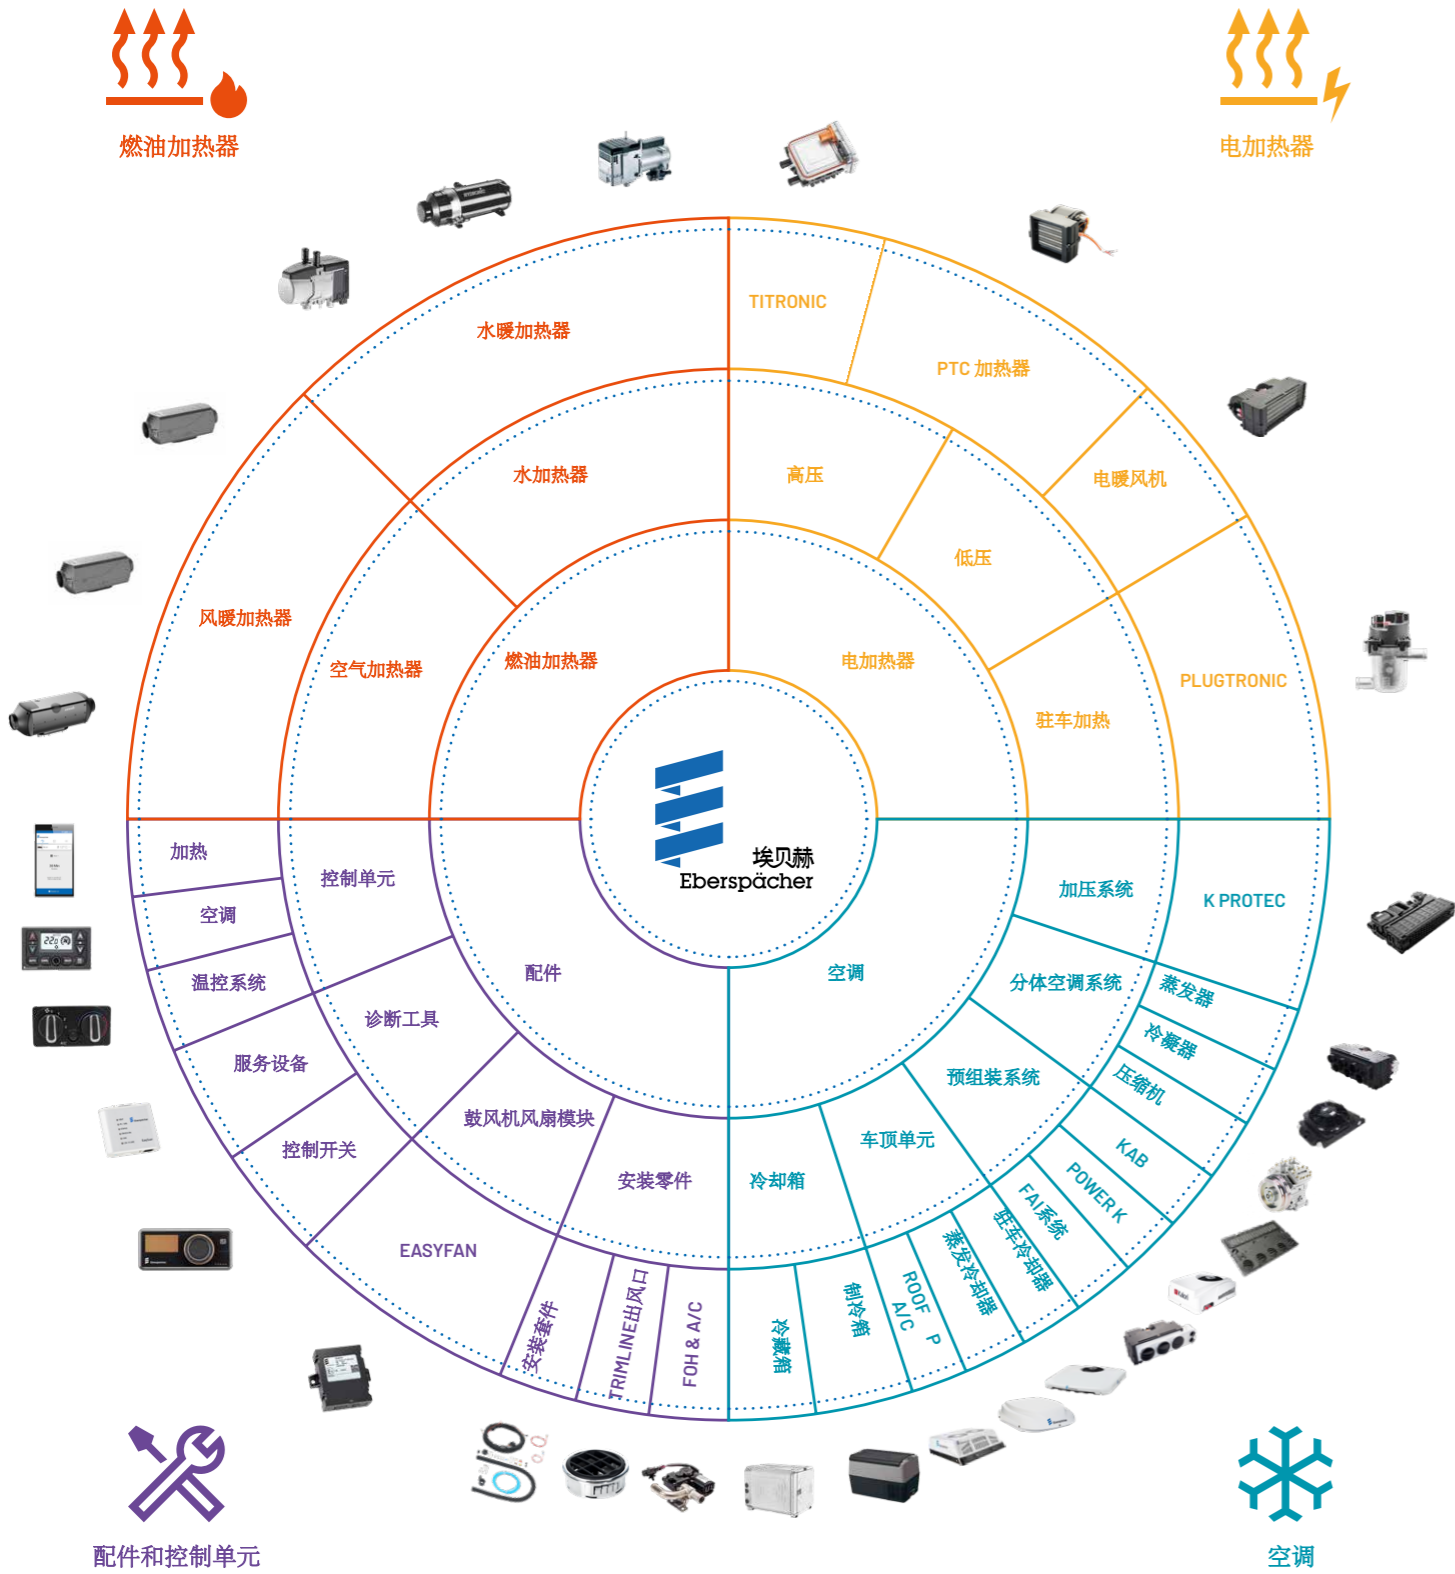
燃油加热器

电加热器

水暖加热器

TITRONIC

PTC 加热器

水加热器

高压

电暖风机

风暖加热器

低压

空气加热器

燃油加热器

电加热器

PLUGTRONIC

驻车加热

埃贝赫
Eberspächer

加热

控制单元

加压系统

K PROTEC

空调

温控系统

配件

空调

分体空调系统

蒸发器

诊断工具

冷凝器

服务设备

预组装系统

压缩机

鼓风机风扇模块

KAB

控制开关

车顶单元

POWER K

安装零件

冷却箱

FAI系统

EASYFAN

驻车冷却器

蒸发冷却器

ROOF A/C

P

安装套件

TRIMLINE出风口

FOH & A/C

冷藏箱

制冷箱

配件和控制单元

空调